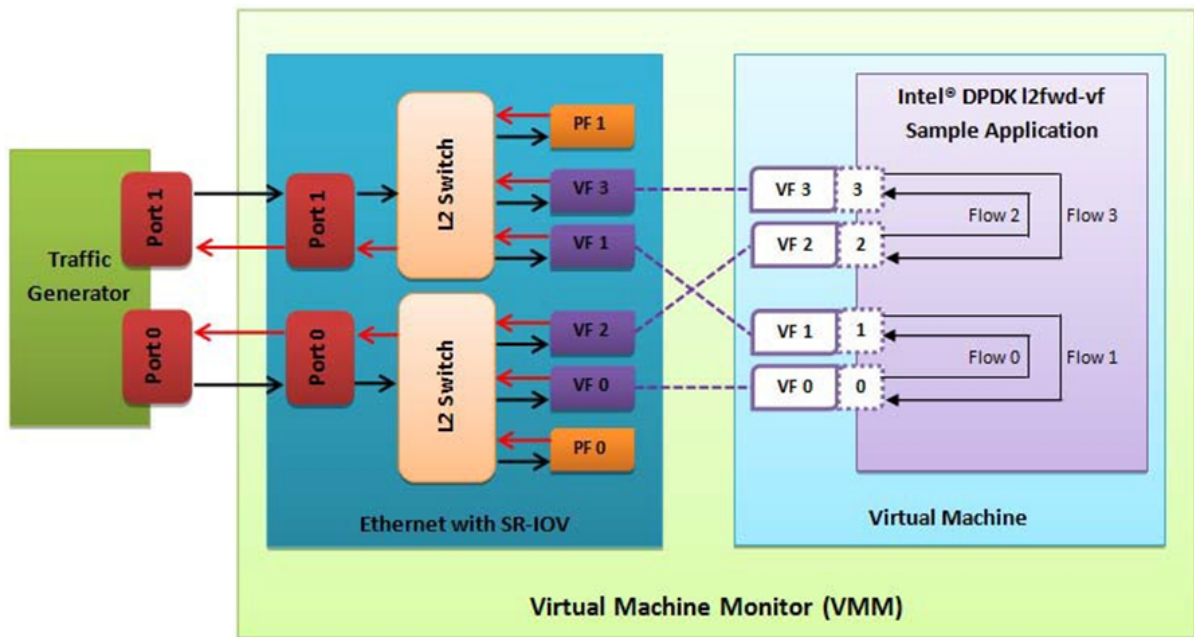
Traffic Generator

Port 1

Port 0

Port 1

Port 0

L2 Switch

L2 Switch

PF 1

VF 3

VF 1

VF 2

VF 0

PF 0

Ethernet with SR-IOV

Intel® DPDK l2fwd-vf Sample Application

VF 3

3

VF 2

2

VF 1

1

VF 0

0

Flow 2

Flow 3

Flow 0

Flow 1

Virtual Machine

Virtual Machine Monitor (VMM)